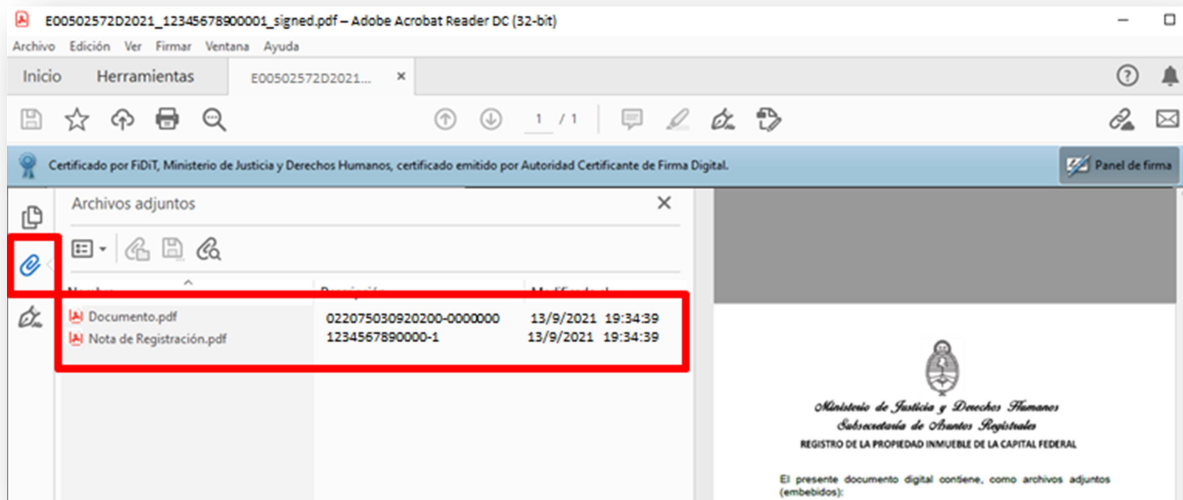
E00502572D2021_12345678900001_signed.pdf – Adobe Acrobat Reader DC (32-bit)

Archivo Edición Ver Firmar Ventana Ayuda

Inicio Herramientas E00502572D2021... ×

1 / 1

Certificado por FiDiT, Ministerio de Justicia y Derechos Humanos, certificado emitido por Autoridad Certificante de Firma Digital.

Panel de firma

Archivos adjuntos

| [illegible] | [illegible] | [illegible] |
|---|---|---|
| Documento.pdf | 022075030920200-0000000 | 13/9/2021 19:34:39 |
| Nota de Registración.pdf | 1234567890000-1 | 13/9/2021 19:34:39 |

Ministerio de Justicia y Derechos Humanos
Subsecretaría de Asuntos Registrales
REGISTRO DE LA PROPIEDAD INMUEBLE DE LA CAPITAL FEDERAL

El presente documento digital contiene, como archivos adjuntos (embebidos):